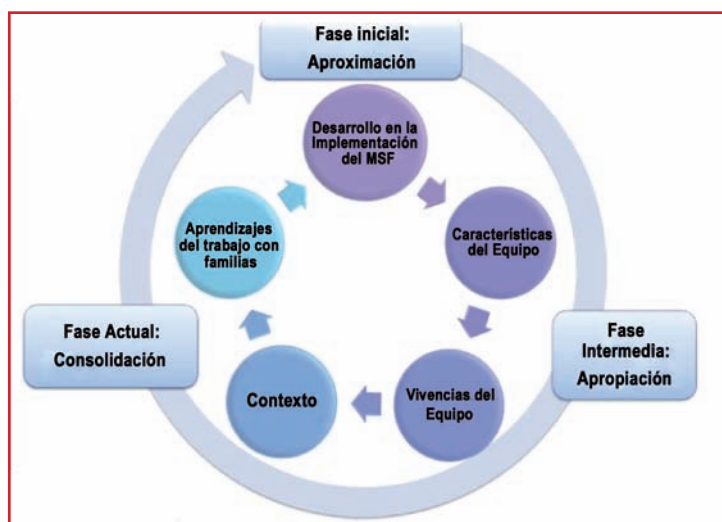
Fase inicial:
Aproximación

Desarrollo en la Implementación del MSF

Características del Equipo

Fase Intermedia:
Apropiación

Vivencias del Equipo

Contexto

Fase Actual:
Consolidación

Aprendizajes del trabajo con familias